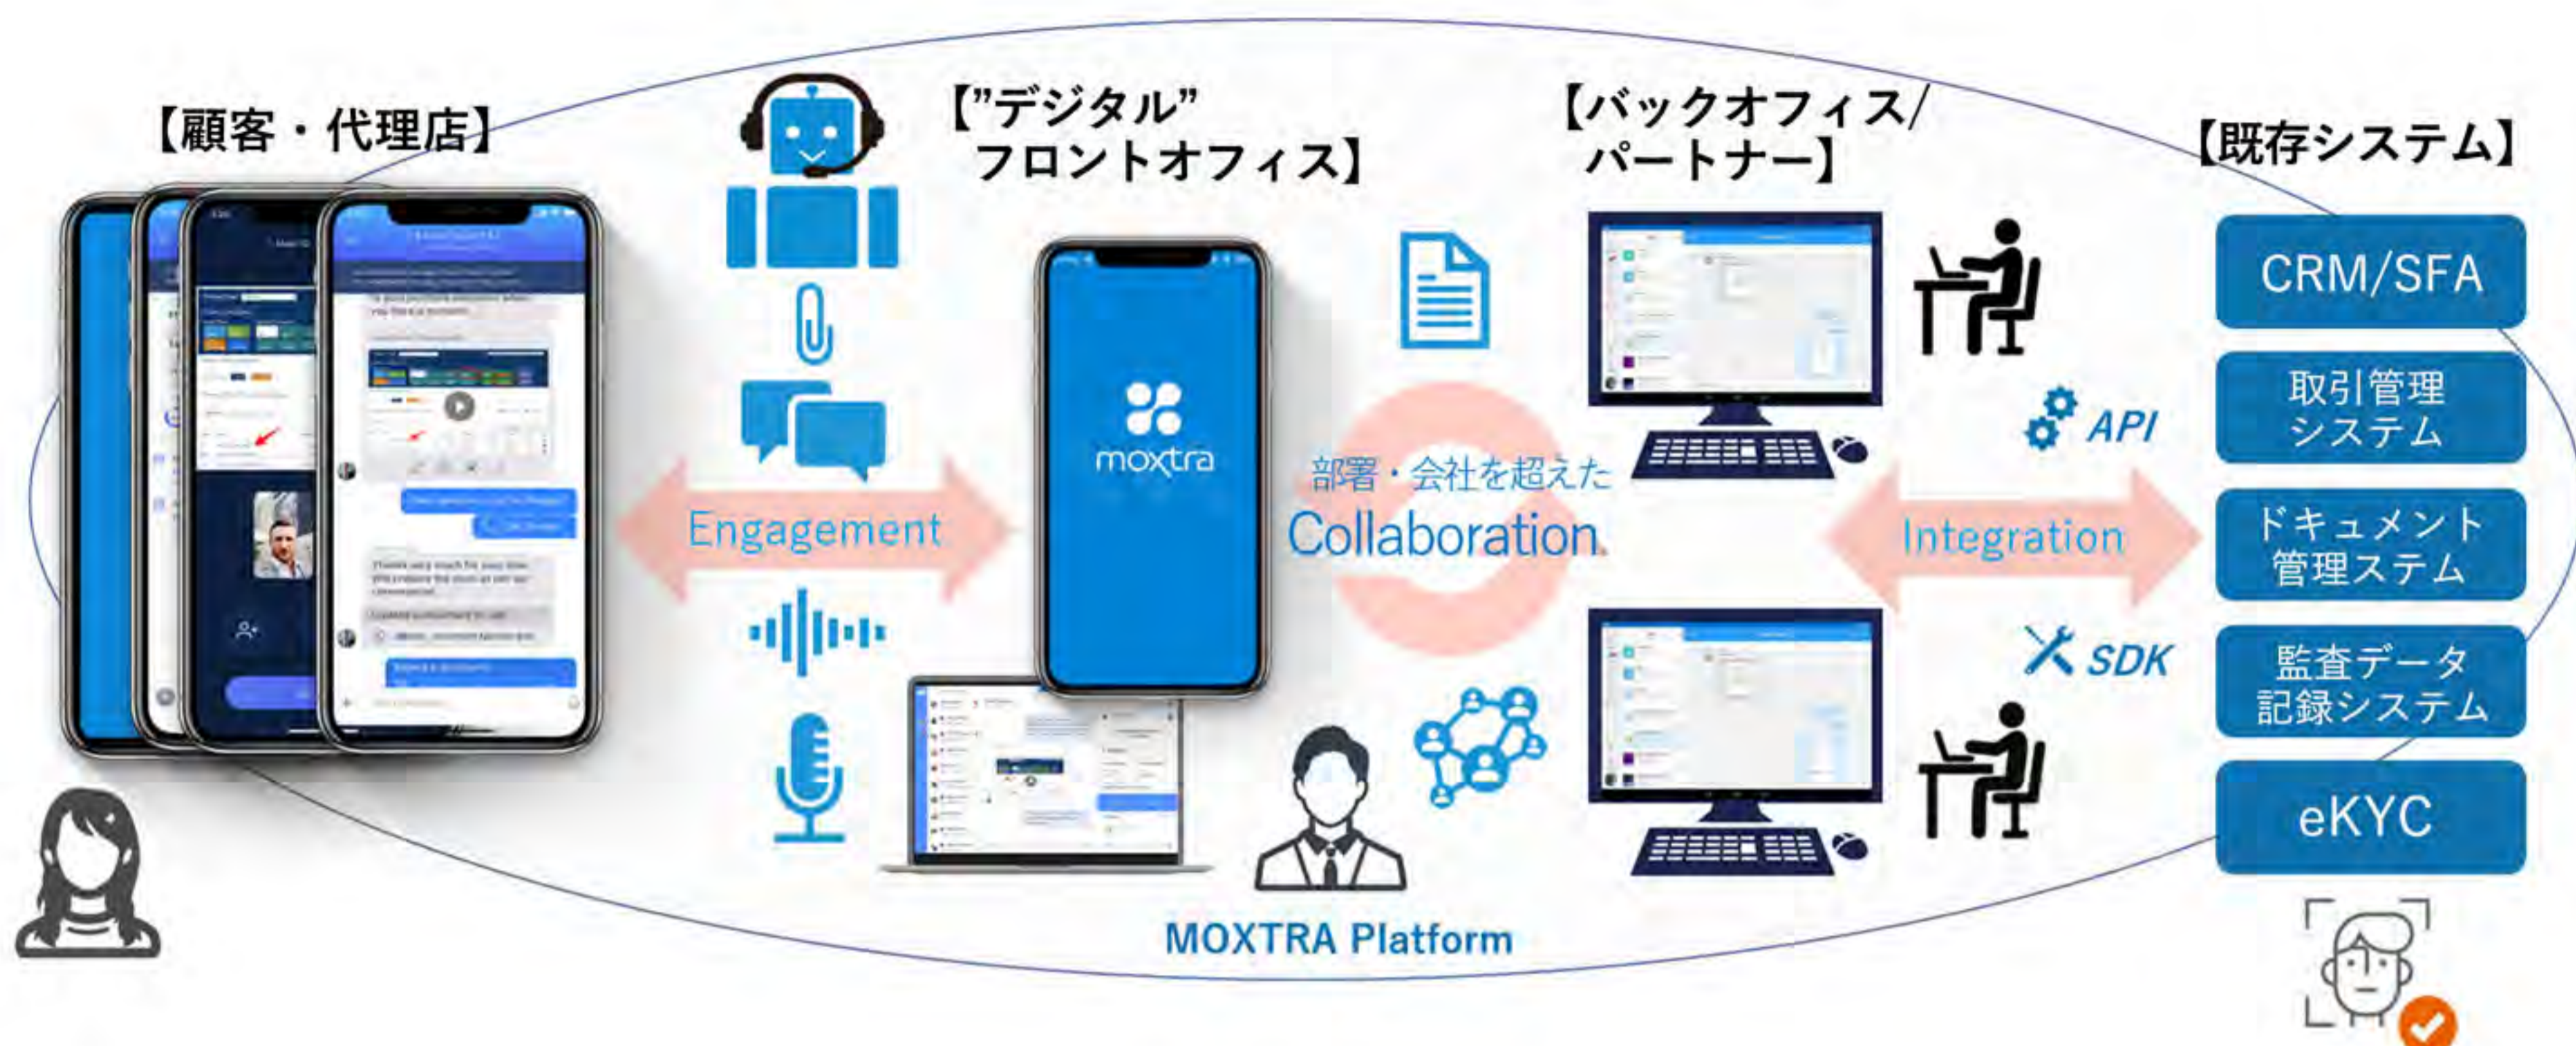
【顧客・代理店】

【"デジタル" フロントオフィス】

【バックオフィス/パートナー】

【既存システム】

Engagement

moxtra

部署・会社を超えた

Collaboration

API

Integration

SDK

CRM/SFA

取引管理システム

ドキュメント管理ステム

監査データ記録システム

eKYC

MOXTRA Platform